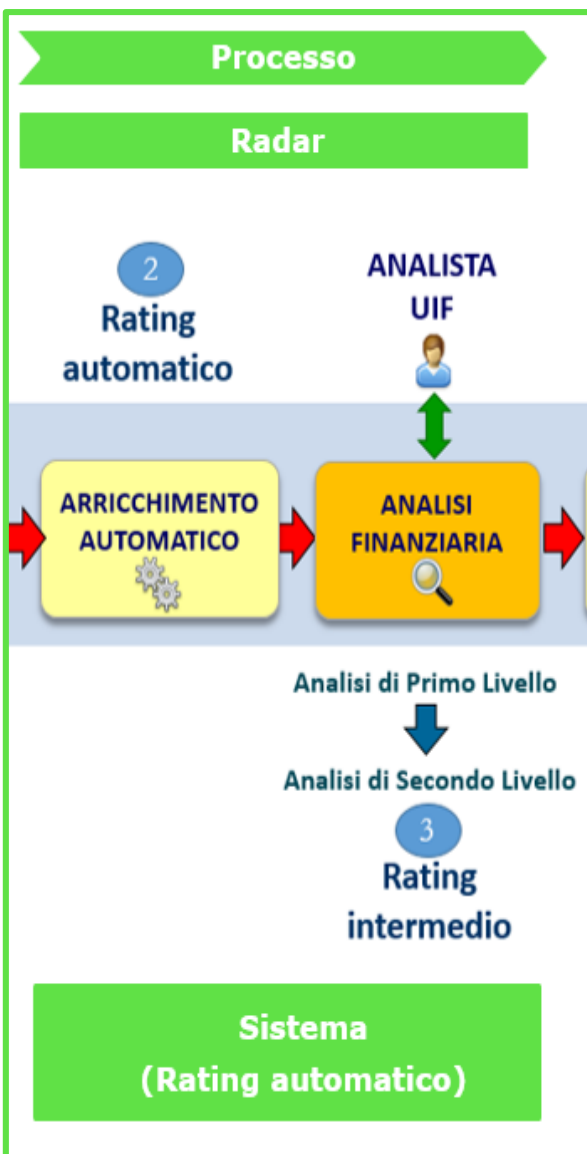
Processo

Radar

2
Rating automatico

ANALISTA UIF

ARRICCHIMENTO AUTOMATICO

ANALISI FINANZIARIA

Analisi di Primo Livello

Analisi di Secondo Livello

3
Rating intermedio

Sistema
(Rating automatico)